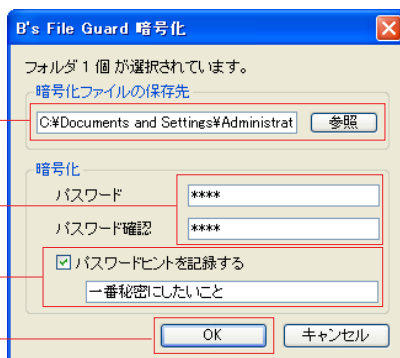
B's File Guard 暗号化

フォルダ 1 個 が選択されています。

暗号化ファイルの保存先

C:¥Documents and Settings¥Administrat

参照

暗号化

パスワード

****

パスワード確認

****

☑ パスワードヒントを記録する

一番秘密にしたいこと

OK

キャンセル